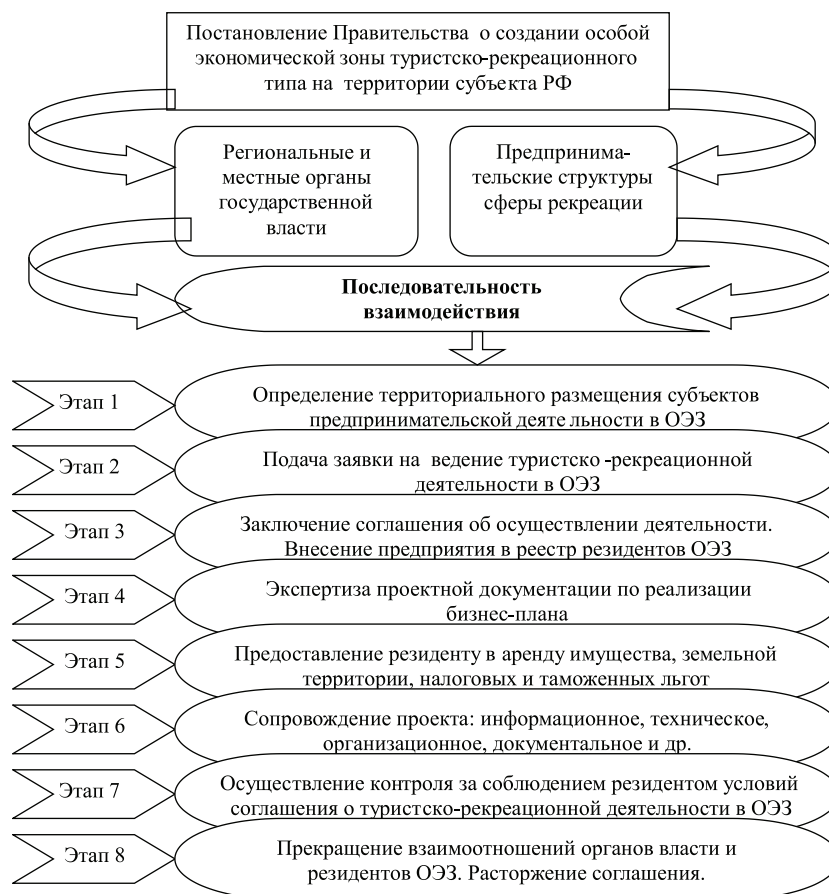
Постановление Правительства о создании особой экономической зоны туристско-рекреационного типа на территории субъекта РФ

Региональные и местные органы государственной власти

Предпринимательские структуры сферы рекреации

**Последовательность взаимодействия**

Этап 1

Определение территориального размещения субъектов предпринимательской деяте льности в ОЭЗ

Этап 2

Подача заявки на ведение туристско -рекреационной деятельности в ОЭЗ

Этап 3

Заключение соглашения об осуществлении деятельности. Внесение предприятия в реестр резидентов ОЭЗ

Этап 4

Экспертиза проектной документации по реализации бизнес-плана

Этап 5

Предоставление резиденту в аренду имущества, земельной территории, налоговых и таможенных льгот

Этап 6

Сопровождение проекта: информационное, техническое, организационное, документальное и др.

Этап 7

Осуществление контроля за соблюдением резидентом условий соглашения о туристско-рекреационной деятельности в ОЭЗ

Этап 8

Прекращение взаимоотношений органов власти и резидентов ОЭЗ. Расторжение соглашения.